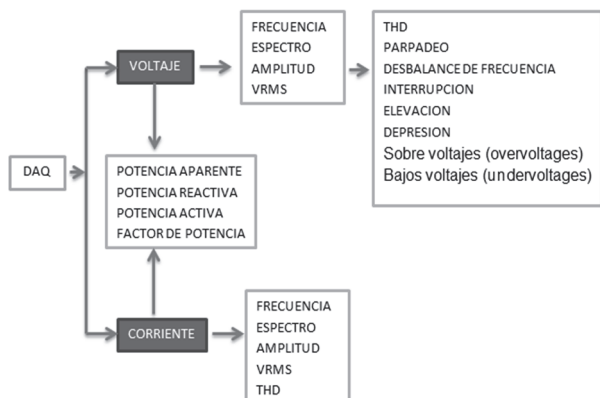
DAQ

VOLTAJE

FRECUENCIA
ESPECTRO
AMPLITUD
VRMS

THD
PARPADEO
DESBALANCE DE FRECUENCIA
INTERRUPCION
ELEVACION
DEPRESION
Sobre voltajes (overvoltages)
Bajos voltajes (undervoltages)

POTENCIA APARENTE
POTENCIA REACTIVA
POTENCIA ACTIVA
FACTOR DE POTENCIA

CORRIENTE

FRECUENCIA
ESPECTRO
AMPLITUD
VRMS
THD